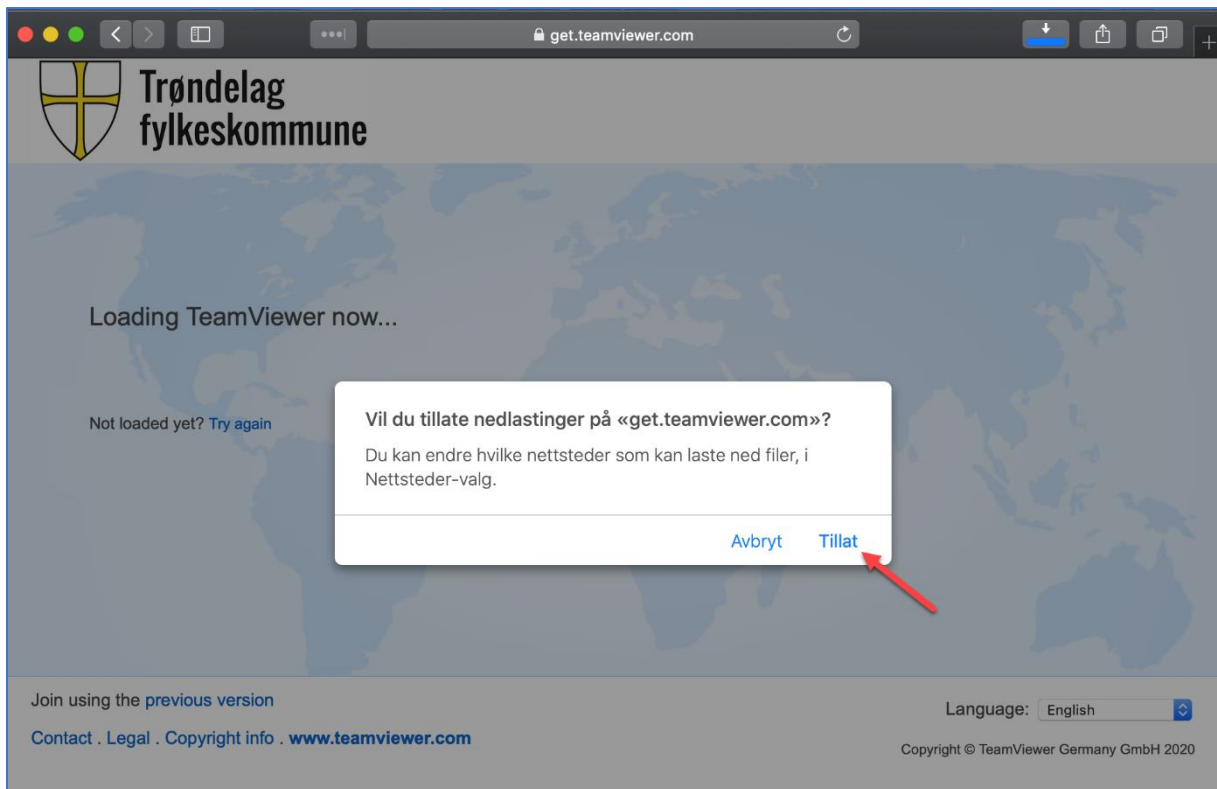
get.teamviewer.com

Trøndelag fylkeskommune

Loading TeamViewer now...

Not loaded yet? Try again

Vil du tillate nedlastinger på «get.teamviewer.com»?

Du kan endre hvilke nettsteder som kan laste ned filer, i Nettsteder-valg.

Avbryt Tillat

Join using the previous version

Contact . Legal . Copyright info . www.teamviewer.com

Language: English

Copyright © TeamViewer Germany GmbH 2020